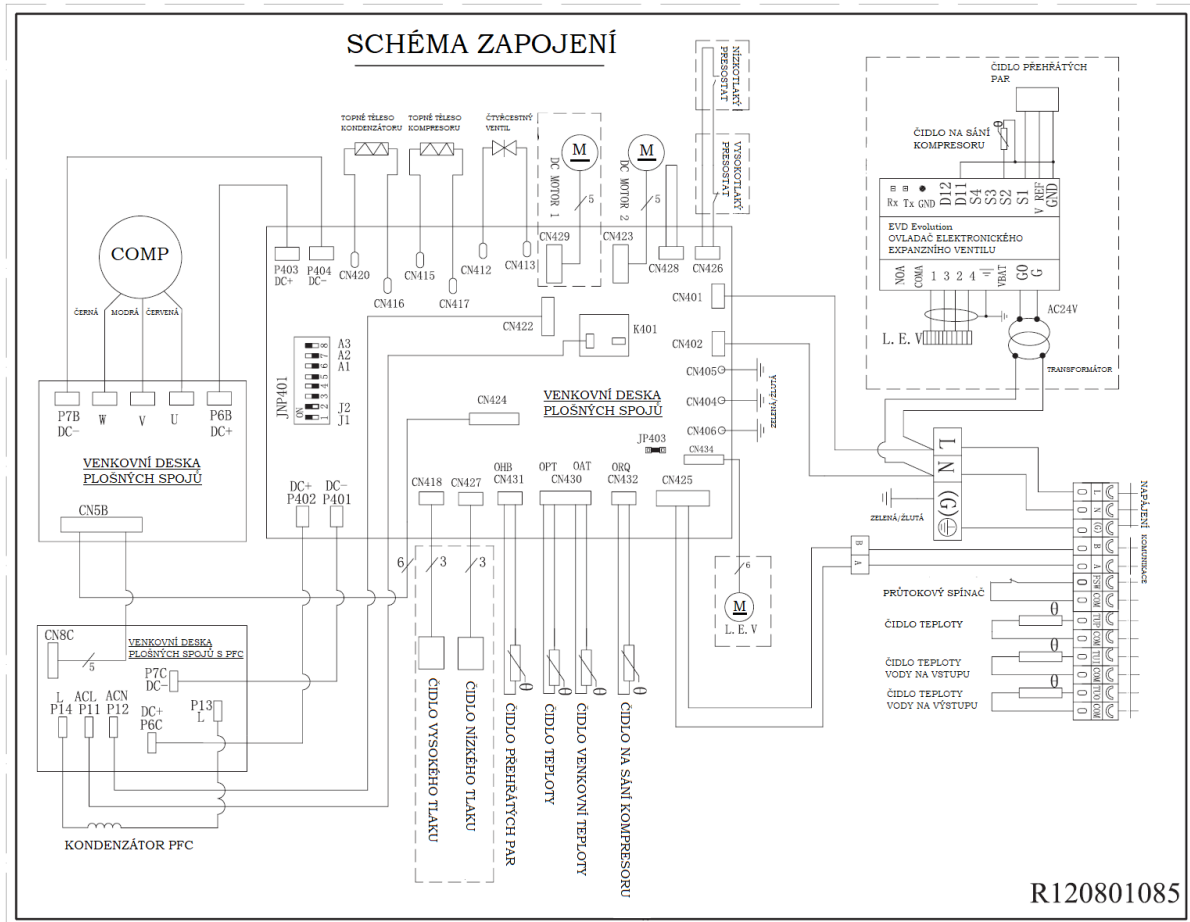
SCHÉMA ZAPOJENÍ

NÍZKOTLAKÝ PRESOSTAT

VYSOKOTLAKÝ PRESOSTAT

ČIDLO PŘEHŘÁTÝCH PAR

ČIDLO NA SÁNÍ KOMPRESORU

TOPNÉ TĚLESO KONDENZÁTORU

TOPNÉ TĚLESO KOMPRESORU

ČTYŘCESTNÝ VENTIL

DC MOTOR 1

DC MOTOR 2

M

M

5

5

COMP

ČERNÁ MODRÁ ČERVENÁ

P403 DC+

P404 DC−

CN420

CN416

CN415

CN417

CN412

CN413

CN429

CN423

CN428

CN426

CN401

CN422

K401

CN402

CN405

CN404

CN406

ZELENÁ/ŽLUTÁ

Rx Tx GND D12 D11 S4 S3 S2 S1 V REF GND

EVD Evolution
OVLADAČ ELEKTRONICKÉHO EXPANZNÍHO VENTILU

NOA COMA 1 3 2 4 VBAT G0 G

L. E. V

AC24V

TRANSFORMÁTOR

JNP401

A3 A2 A1

ON 1 2 3 4 5 6 7 8

J2 J1

P7B DC−

W

V

U

P6B DC+

VENKOVNÍ DESKA PLOŠNÝCH SPOJŮ

CN424

VENKOVNÍ DESKA PLOŠNÝCH SPOJŮ

JP403

CN434

L

N

(G)

ZELENÁ/ŽLUTÁ

NAPÁJENÍ

KOMUNIKACE

DC+ P402

DC− P401

CN5B

CN418

CN427

OHB CN431

OPT OAT CN430

ORQ CN432

CN425

6

3

3

6

L. E. V

M

B

A

PRŮTOKOVÝ SPÍNAČ

ČIDLO TEPLOTY

ČIDLO TEPLOTY VODY NA VSTUPU

ČIDLO TEPLOTY VODY NA VÝSTUPU

L N (G) B A FSW COM TUP COM TUI COM TUO COM

CN8C

5

VENKOVNÍ DESKA PLOŠNÝCH SPOJŮ S PFC

P7C DC−

L P14

ACL P11

ACN P12

DC+ P6C

P13 L

ČIDLO VYSOKÉHO TLAKU

ČIDLO NÍZKÉHO TLAKU

ČIDLO PŘEHŘÁTÝCH PAR

ČIDLO TEPLOTY

ČIDLO VENKOVNÍ TEPLOTY

ČIDLO NA SÁNÍ KOMPRESORU

KONDENZÁTOR PFC

R120801085